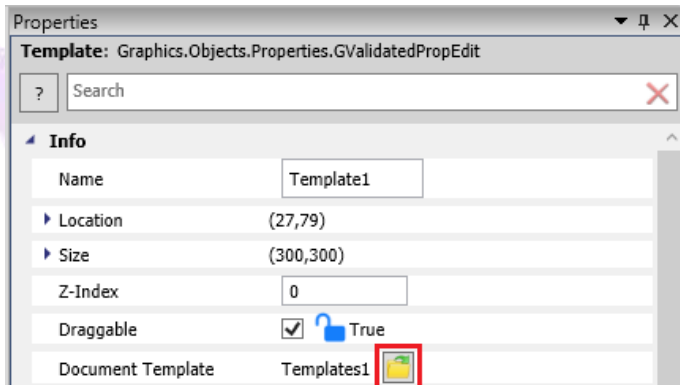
Properties

Template: Graphics.Objects.Properties.GValidatedPropEdit

?

Search

Info

| | |
|---|---|
| Name | Template1 |
| Location | (27,79) |
| Size | (300,300) |
| Z-Index | 0 |
| Draggable | True |
| Document Template | Templates1 |